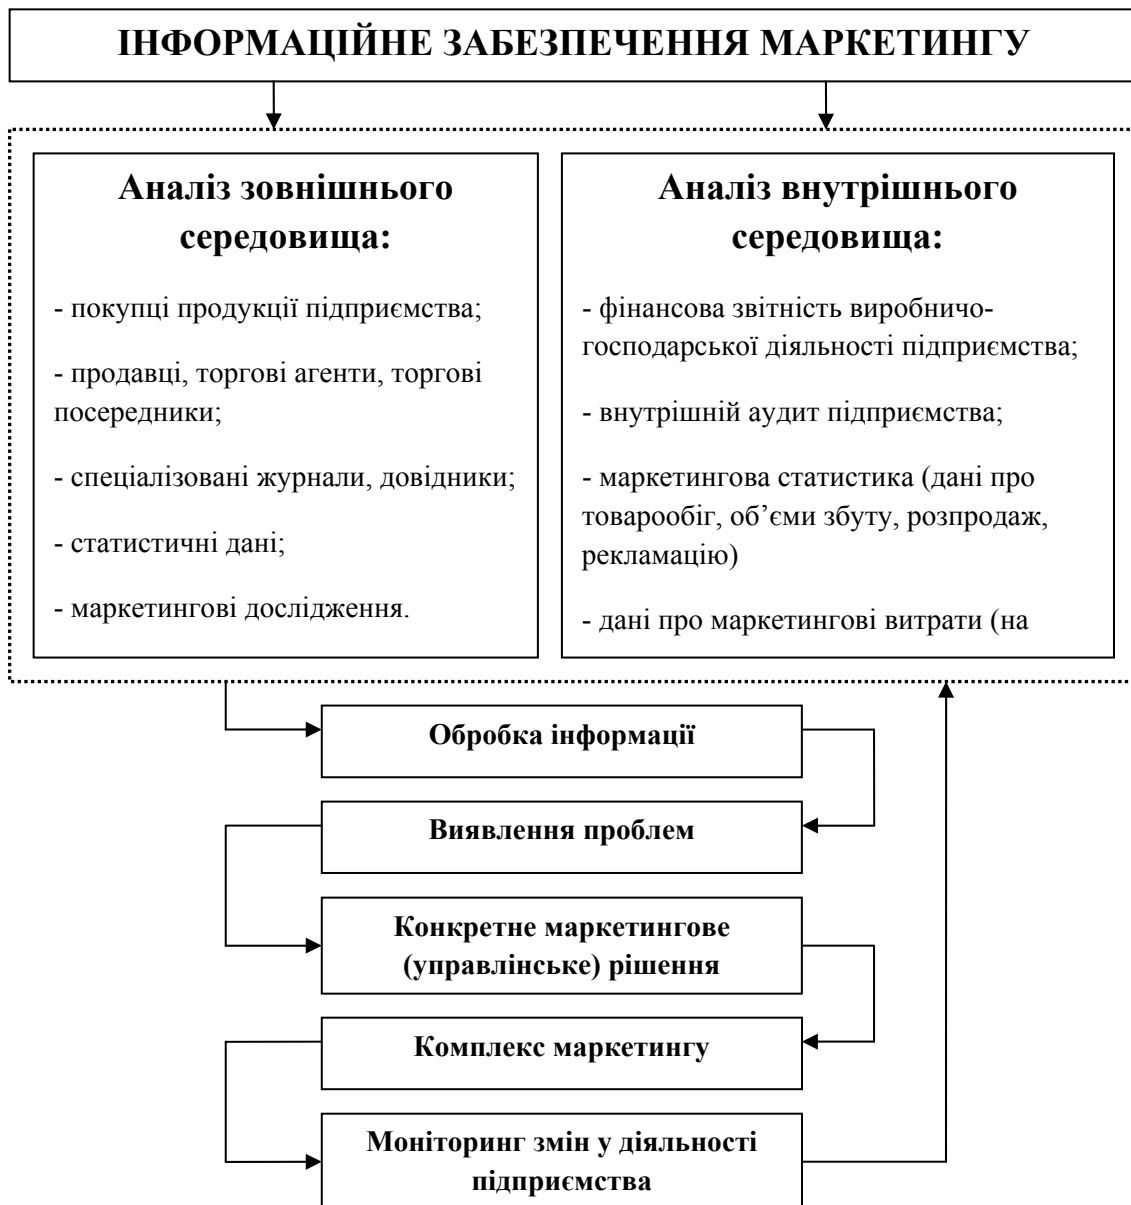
ІНФОРМАЦІЙНЕ ЗАБЕЗПЕЧЕННЯ МАРКЕТИНГУ

Аналіз зовнішнього середовища:

- покупці продукції підприємства;

- продавці, торгові агенти, торгові посередники;

- спеціалізовані журнали, довідники;

- статистичні дані;

- маркетингові дослідження.

Аналіз внутрішнього середовища:

- фінансова звітність виробничо-господарської діяльності підприємства;

- внутрішній аудит підприємства;

- маркетингова статистика (дані про товарообіг, об'єми збуту, розпродаж, рекламацію)

- дані про маркетингові витрати (на

Обробка інформації

Виявлення проблем

Конкретне маркетингове (управлінське) рішення

Комплекс маркетингу

Моніторинг змін у діяльності підприємства